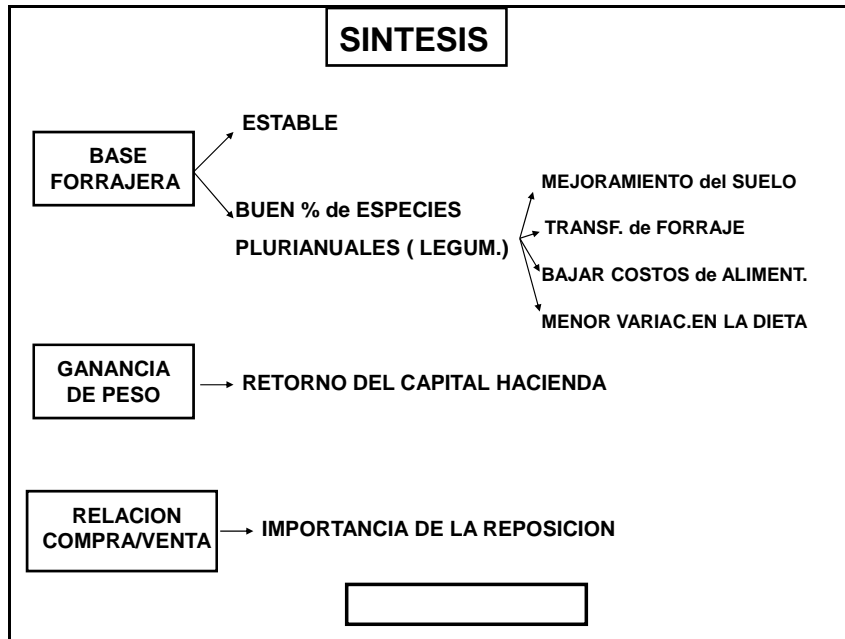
SINTESIS

BASE FORRAJERA

ESTABLE

BUEN % de ESPECIES PLURIANUALES ( LEGUM.)

MEJORAMIENTO del SUELO

TRANSF. de FORRAJE

BAJAR COSTOS de ALIMENT.

MENOR VARIAC.EN LA DIETA

GANANCIA DE PESO

RETORNO DEL CAPITAL HACIENDA

RELACION COMPRA/VENTA

IMPORTANCIA DE LA REPOSICION